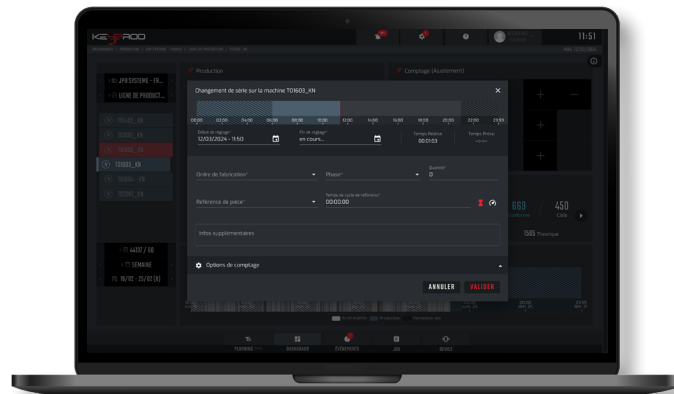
11:51

JPB SYSTEME - FR...
LIGNE DE PRODUCT...

T01603_KN

4437 / 08
SEMAINE
19/02 - 25/02

Production

Comptage (Ajustement)

Changement de série sur la machine T01603_KN

00:00 02:00 04:00 06:00 08:00 10:00 12:00 14:00 16:00 18:00 20:00 22:00 23:59

Début de réglage*
12/03/2024 - 11:50

Fin de réglage*
en cours...

Temps Réalisé
00:01:03

Temps Prévu

Ordre de fabrication*

Phase*

Quantité*
0

Référence de pièce*

Temps de cycle de référence*
00:00:00

Infos supplémentaires

Options de comptage

ANNULER

VALIDER

669

450

1505

PLANNING

TABLEAU DE BORD

ÉVÉNEMENTS

OBS

SERVICE